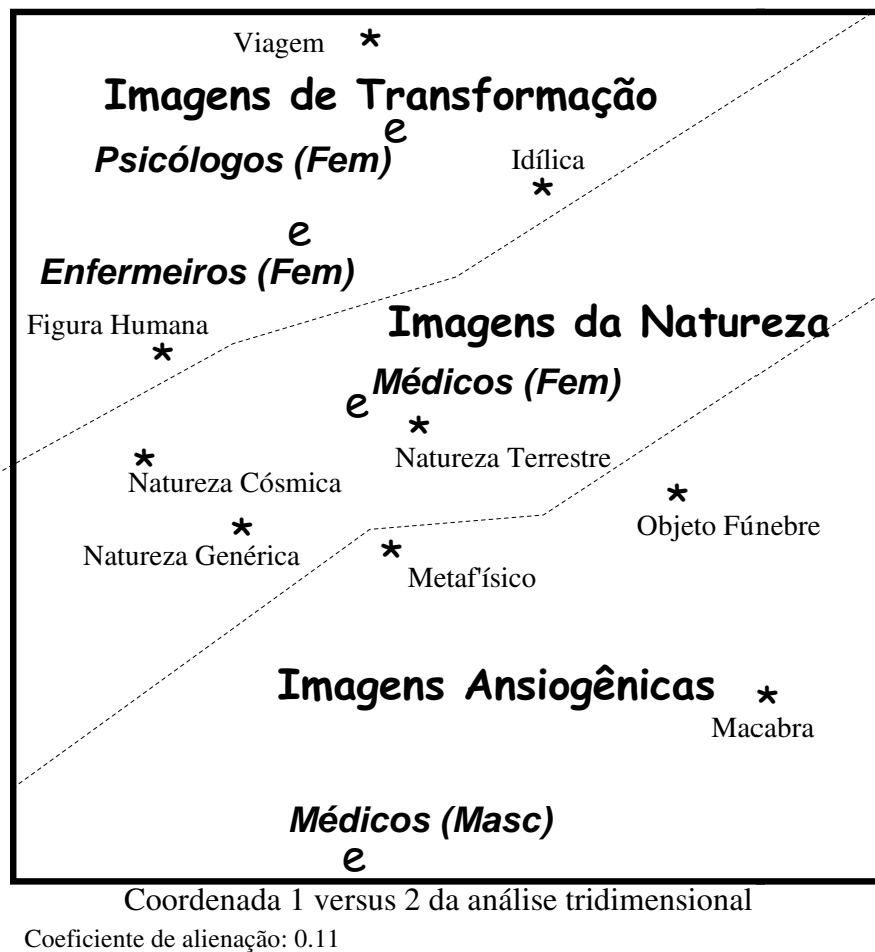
Viagem *

Imagens de Transformação

e

Psicólogos (Fem)

Idílica
*

e

Enfermeiros (Fem)

Figura Humana
*

Imagens da Natureza

Médicos (Fem)

e

*
Natureza Terrestre

*
Natureza Cósmica

*
Objeto Fúnebre

*
Natureza Genérica

*
Metaf'ísico

Imagens Ansiogênicas

*
Macabra

Médicos (Masc)

e

Coordenada 1 versus 2 da análise tridimensional

Coeficiente de alienação: 0.11